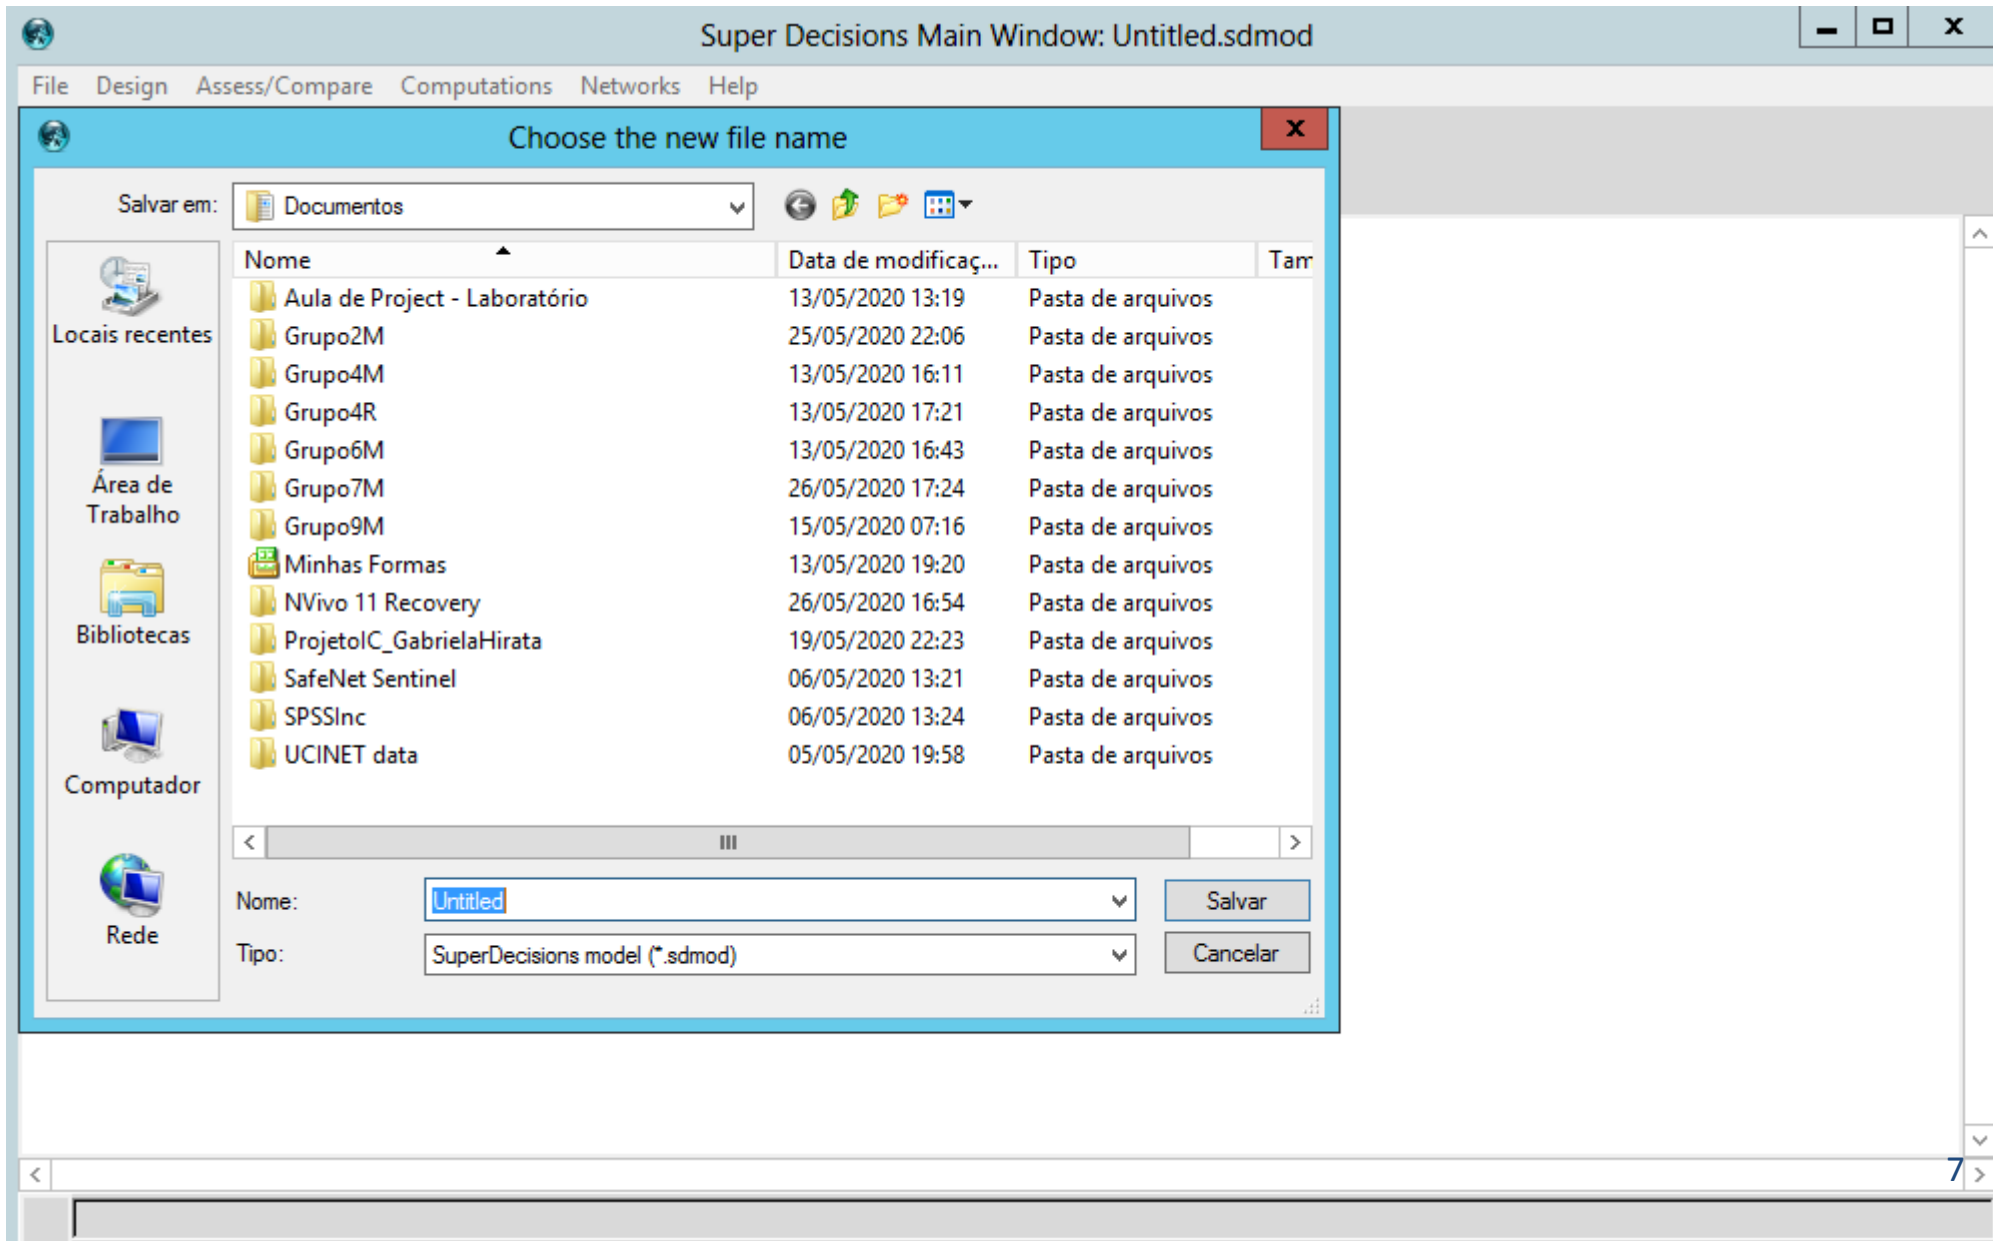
Super Decisions Main Window: Untitled.sdmod

File Design Assess/Compare Computations Networks Help

Choose the new file name

Salvar em: Documentos

Locais recentes

Área de Trabalho

Bibliotecas

Computador

Rede

| Nome | Data de modificaç... | Tipo | Tam |
|---|---|---|---|
| Aula de Project - Laboratório | 13/05/2020 13:19 | Pasta de arquivos | |
| Grupo2M | 25/05/2020 22:06 | Pasta de arquivos | |
| Grupo4M | 13/05/2020 16:11 | Pasta de arquivos | |
| Grupo4R | 13/05/2020 17:21 | Pasta de arquivos | |
| Grupo6M | 13/05/2020 16:43 | Pasta de arquivos | |
| Grupo7M | 26/05/2020 17:24 | Pasta de arquivos | |
| Grupo9M | 15/05/2020 07:16 | Pasta de arquivos | |
| Minhas Formas | 13/05/2020 19:20 | Pasta de arquivos | |
| NVivo 11 Recovery | 26/05/2020 16:54 | Pasta de arquivos | |
| ProjetoIC_GabrielaHirata | 19/05/2020 22:23 | Pasta de arquivos | |
| SafeNet Sentinel | 06/05/2020 13:21 | Pasta de arquivos | |
| SPSSInc | 06/05/2020 13:24 | Pasta de arquivos | |
| UCINET data | 05/05/2020 19:58 | Pasta de arquivos | |

Nome: Untitled

Tipo: SuperDecisions model (*.sdmod)

Salvar

Cancelar

7